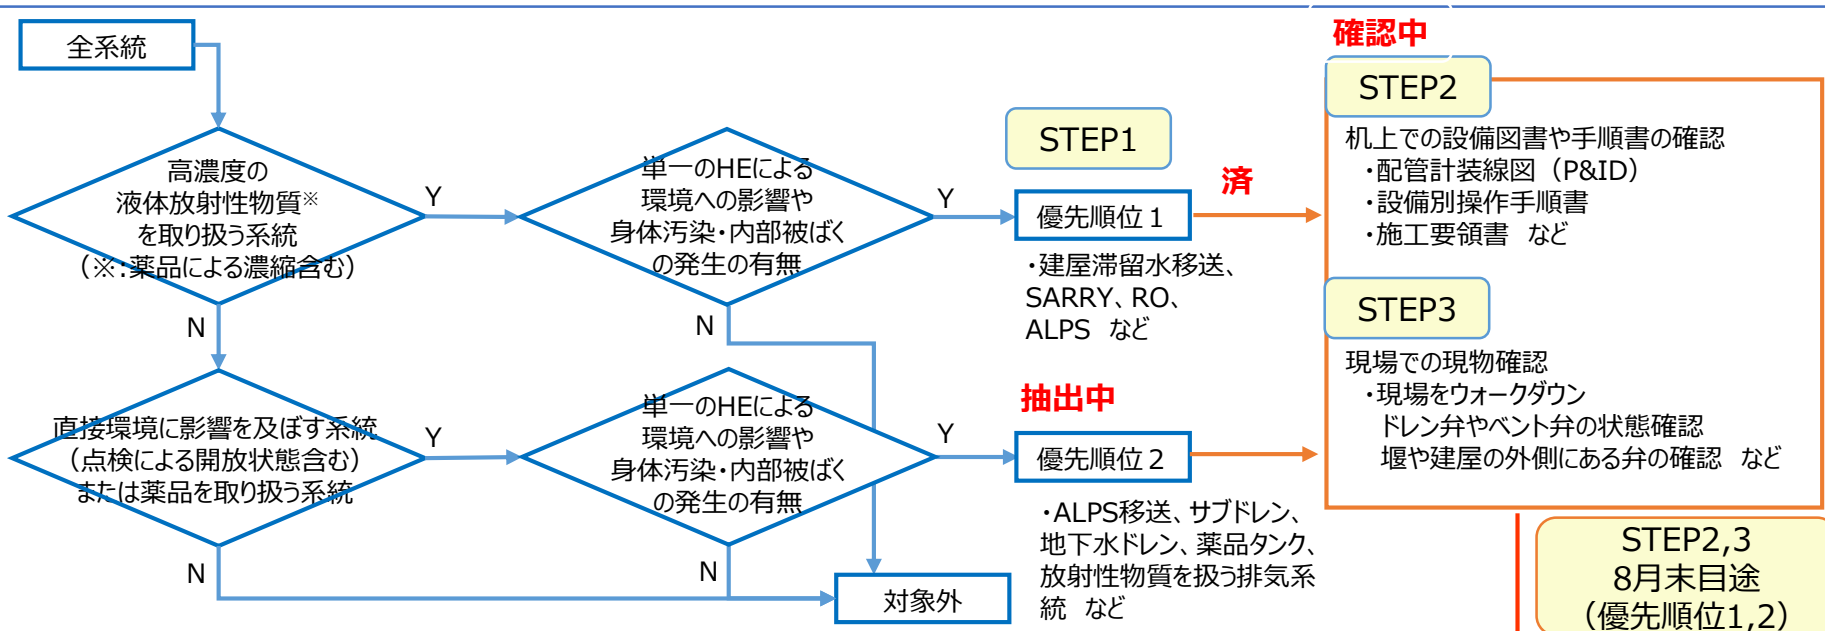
全系統

高濃度の
液体放射性物質※
を取り扱う系統
（※：薬品による濃縮含む）

Y

N

単一のHEによる
環境への影響や
身体汚染・内部被ばく
の発生の有無

Y

N

STEP1

優先順位 1

・建屋滞留水移送、
SARRY、RO、
ALPS　など

済

確認中

STEP2

机上での設備図書や手順書の確認
・配管計装線図（P&ID）
・設備別操作手順書
・施工要領書　など

STEP3

現場での現物確認
・現場をウォークダウン
ドレン弁やベント弁の状態確認
堰や建屋の外側にある弁の確認　など

直接環境に影響を及ぼす系統
（点検による開放状態含む）
または薬品を取り扱う系統

Y

N

単一のHEによる
環境への影響や
身体汚染・内部被ばく
の発生の有無

Y

N

抽出中

優先順位 2

・ALPS移送、サブドレン、
地下水ドレン、薬品タンク、
放射性物質を扱う排気系
統　など

対象外

STEP2,3
8月末目途
（優先順位1,2）